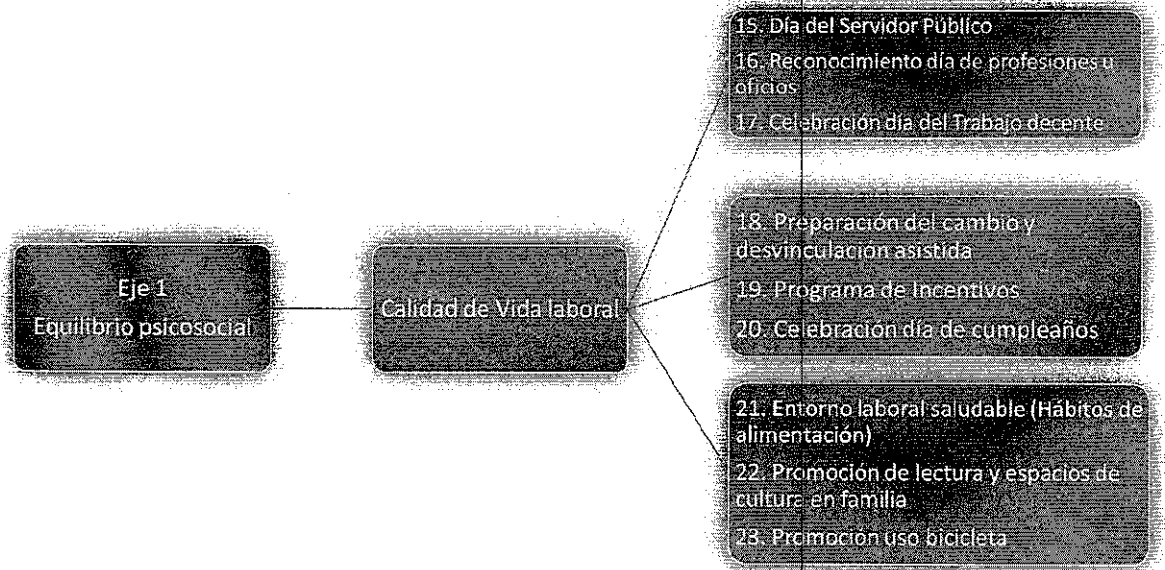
Eje 1
Equilibrio psicosocial

Calidad de Vida laboral

15. Día del Servidor Público
16. Reconocimiento día de profesiones u oficios
17. Celebración día del Trabajo decente

18. Preparación del cambio y desvinculación asistida
19. Programa de Incentivos
20. Celebración día de cumpleaños

21. Entorno laboral saludable (Hábitos de alimentación)
22. Promoción de lectura y espacios de cultura en familia
23. Promoción uso bicicleta